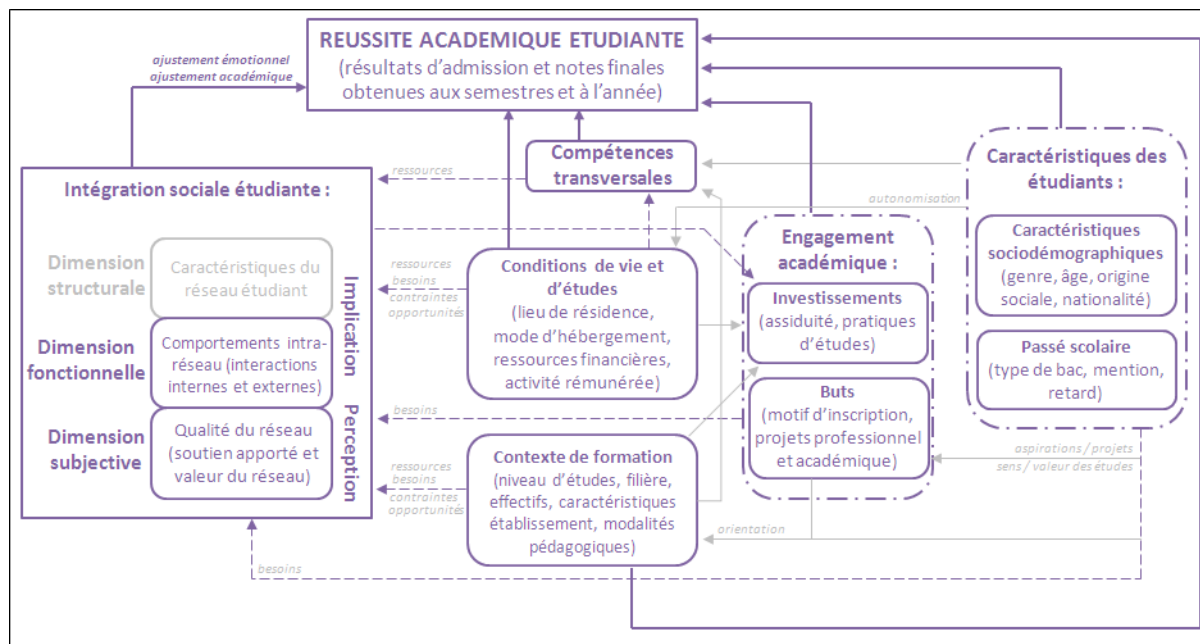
REUSSITE ACADEMIQUE ETUDIANTE
(résultats d'admission et notes finales obtenues aux semestres et à l'année)

ajustement émotionnel
ajustement académique

Intégration sociale étudiante :

Dimension structurale
Caractéristiques du réseau étudiant

Dimension fonctionnelle
Comportements intra-réseau (interactions internes et externes)

Dimension subjective
Qualité du réseau (soutien apporté et valeur du réseau)

Implication
Perception

ressources

Compétences transversales

ressources
besoins
contraintes
opportunités

Conditions de vie et d'études
(lieu de résidence, mode d'hébergement, ressources financières, activité rémunérée)

besoins

ressources
besoins
contraintes
opportunités

Contexte de formation
(niveau d'études, filière, effectifs, caractéristiques établissement, modalités pédagogiques)

autonomisation

Engagement académique :

Investissements
(assiduité, pratiques d'études)

Buts
(motif d'inscription, projets professionnel et académique)

orientation

Caractéristiques des étudiants :

Caractéristiques sociodémographiques
(genre, âge, origine sociale, nationalité)

Passé scolaire
(type de bac, mention, retard)

aspirations / projets
sens / valeur des études

besoins